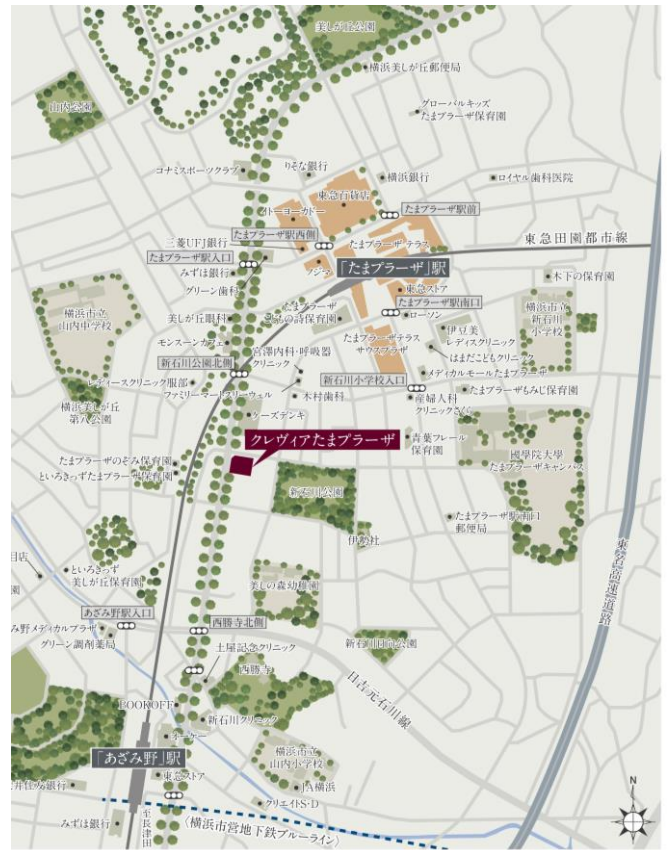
美しが丘公園
横浜美しが丘郵便局
山内公園
グローバルキッズ
たまプラーザ保育園
りそな銀行
コナミスポーツクラブ
横浜銀行
ロイヤル歯科医院
東急百貨店
イトーヨーカドー
たまプラーザ駅前
たまプラーザ駅西側
三菱UFJ銀行
たまプラーザ テラス
東急田園都市線
たまプラーザ駅入口
「たまプラーザ」駅
みずほ銀行
ノジマ
木下の保育園
グリーン歯科
東急ストア
たまプラーザ駅南口
美しが丘眼科
たまプラーザ
こころの詩保育園
ローソン
横浜市立新石川小学校
横浜市立山内中学校
伊豆美レディスクリニック
モンスーンカフェ
たまプラーザテラス サウスプラザ
はまだこどもクリニック
新石川公園北側
宮澤内科・呼吸器クリニック
メディカルモールたまプラーザ
レディースクリニック服部
新石川小学校入口
たまプラーザもみじ保育園
ファミリーマートドリーヴィル
木村歯科
産婦人科クリニックさくら
横浜美しが丘第八公園
ケーズデンキ
國學院大學 たまプラーザキャンパス
クレヴィアたまプラーザ
青葉フレーベル保育園
たまプラーザのぞみ保育園
といろきっずたまプラーザ保育園
新石川公園
たまプラーザ駅南口郵便局
伊勢社
東名高速道路
といろきっず 美しが丘保育園
美しい森幼稚園
あざみ野駅入口
み野メディカルプラザ
西勝寺北側
グリーン調剤薬局
新石川四丁目公園
土屋記念クリニック
日吉元石川線
西勝寺
BOOKOFF
新石川幼稚園
オーケー
横浜市立山内小学校
「あざみ野」駅
東急ストア
JA横浜
井住友銀行
クリエイトS・D
みずほ銀行
横浜市営地下鉄ブルーライン
千長津田
N